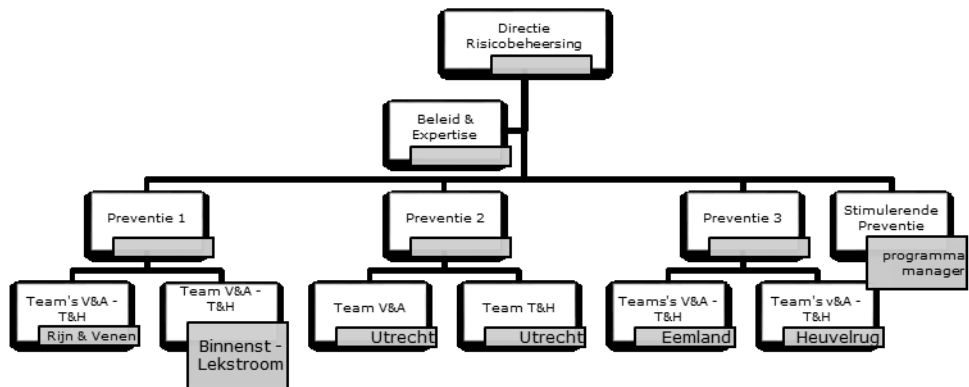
Directie Risicobeheersing

Beleid & Expertise

Preventie 1

Preventie 2

Preventie 3

Stimulerende Preventie

programma manager

Team's V&A - T&H

Rijn & Venen

Team V&A - T&H

Binnenst - Lekstroom

Team V&A

Utrecht

Team T&H

Utrecht

Teams's V&A - T&H

Eemland

Team's v&A - T&H

Heuvelrug